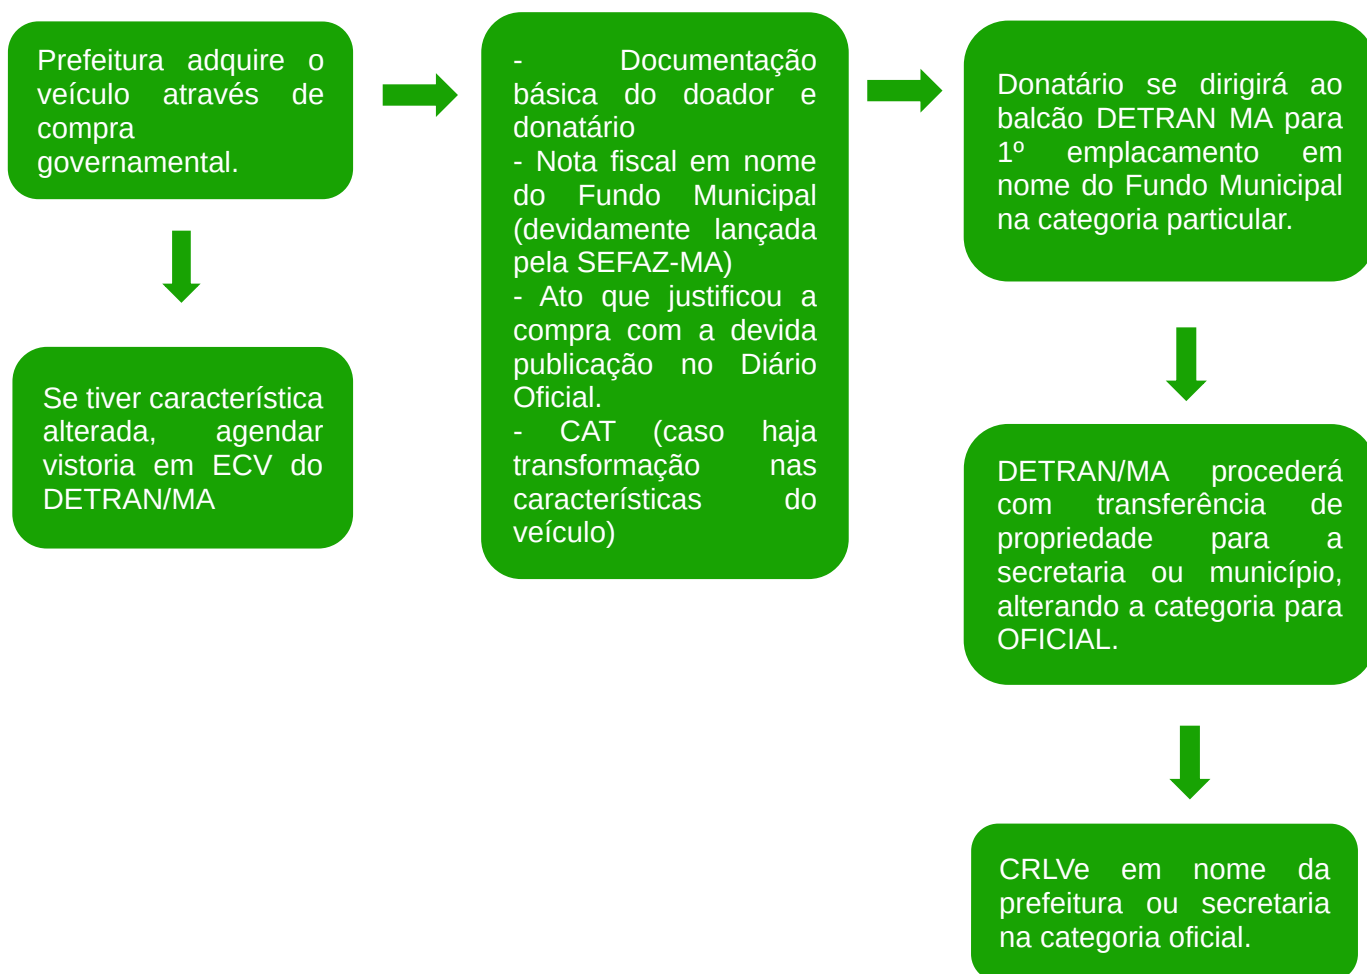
Prefeitura adquire o veículo através de compra governamental.

Se tiver característica alterada, agendar vistoria em ECV do DETRAN/MA

- Documentação básica do doador e donatário
- Nota fiscal em nome do Fundo Municipal (devidamente lançada pela SEFAZ-MA)
- Ato que justificou a compra com a devida publicação no Diário Oficial.
- CAT (caso haja transformação nas características do veículo)

Donatário se dirigirá ao balcão DETRAN MA para 1º emplacamento em nome do Fundo Municipal na categoria particular.

DETRAN/MA procederá com transferência de propriedade para a secretaria ou município, alterando a categoria para OFICIAL.

CRLVe em nome da prefeitura ou secretaria na categoria oficial.